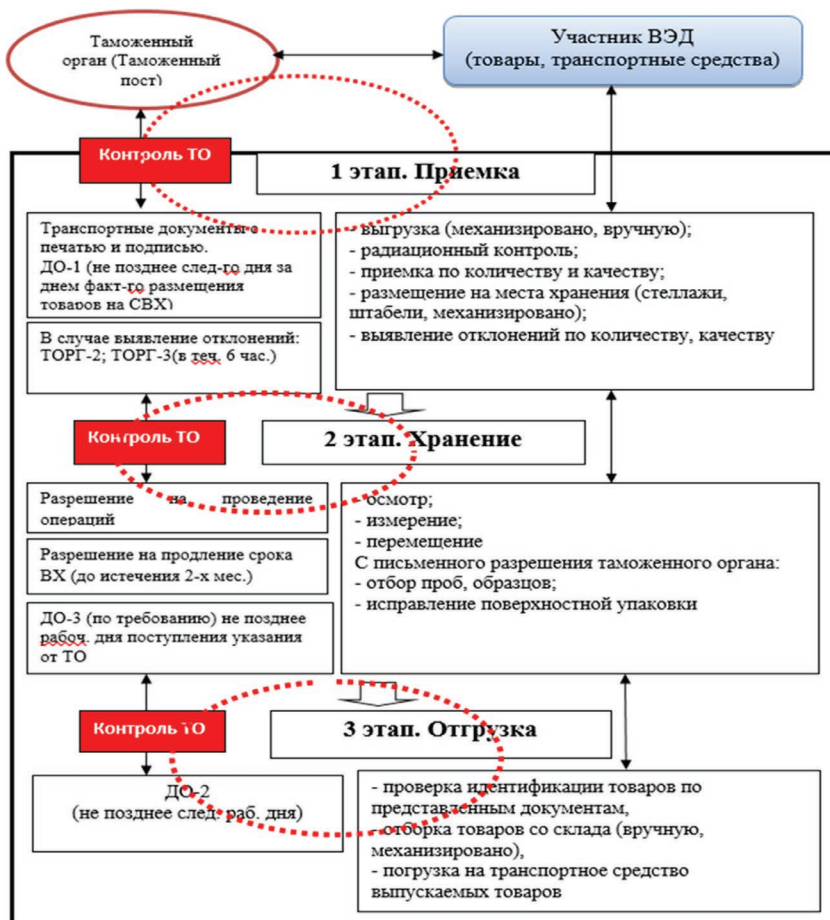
Таможенный орган (Таможенный пост)

Участник ВЭД (товары, транспортные средства)

Контроль ТО

1 этап. Приемка

Транспортные документы с печатью и подписью.
ДО-1 (не позднее след-го дня за днем факт-го размещения товаров на СВХ)

- выгрузка (механизировано, вручную);
- радиационный контроль;
- приемка по количеству и качеству;
- размещение на места хранения (стеллажи, штабели, механизировано);
- выявление отклонений по количеству, качеству

В случае выявление отклонений: ТОРГ-2; ТОРГ-3(в теч. 6 час.)

Контроль ТО

2 этап. Хранение

Разрешение на проведение операций

- осмотр;
- измерение;
- перемещение
С письменного разрешения таможенного органа:
- отбор проб, образцов;
- исправление поверхностной упаковки

Разрешение на продление срока ВХ (до истечения 2-х мес.)

ДО-3 (по требованию) не позднее рабоч. дня поступления указания от ТО

Контроль ТО

3 этап. Отгрузка

ДО-2
(не позднее след. раб. дня)

- проверка идентификации товаров по представленным документам,
- отборка товаров со склада (вручную, механизировано),
- погрузка на транспортное средство выпускаемых товаров